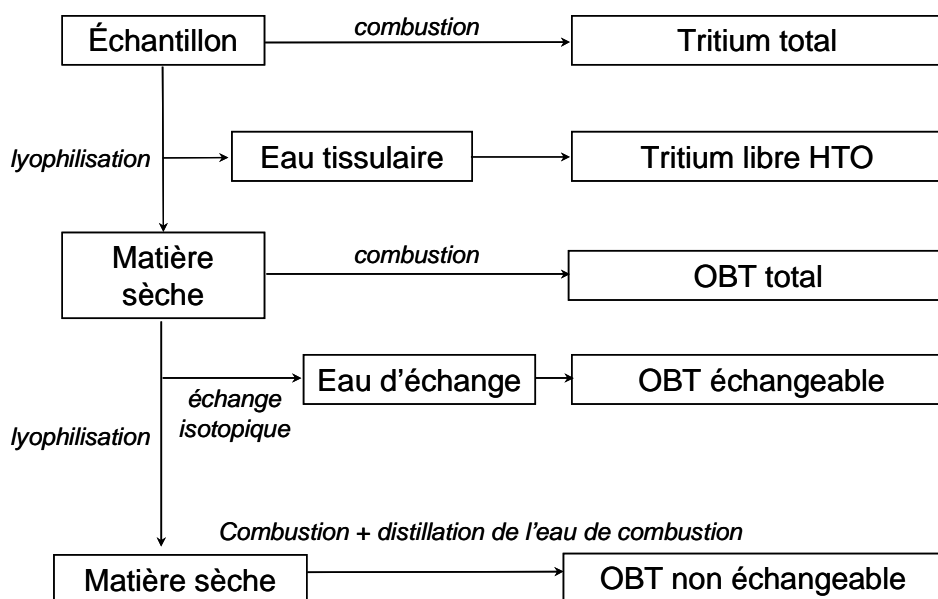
Échantillon

combustion

Tritium total

lyophilisation

Eau tissulaire

Tritium libre HTO

Matière sèche

combustion

OBT total

échange isotopique

Eau d'échange

OBT échangeable

lyophilisation

Combustion + distillation de l'eau de combustion

Matière sèche

OBT non échangeable